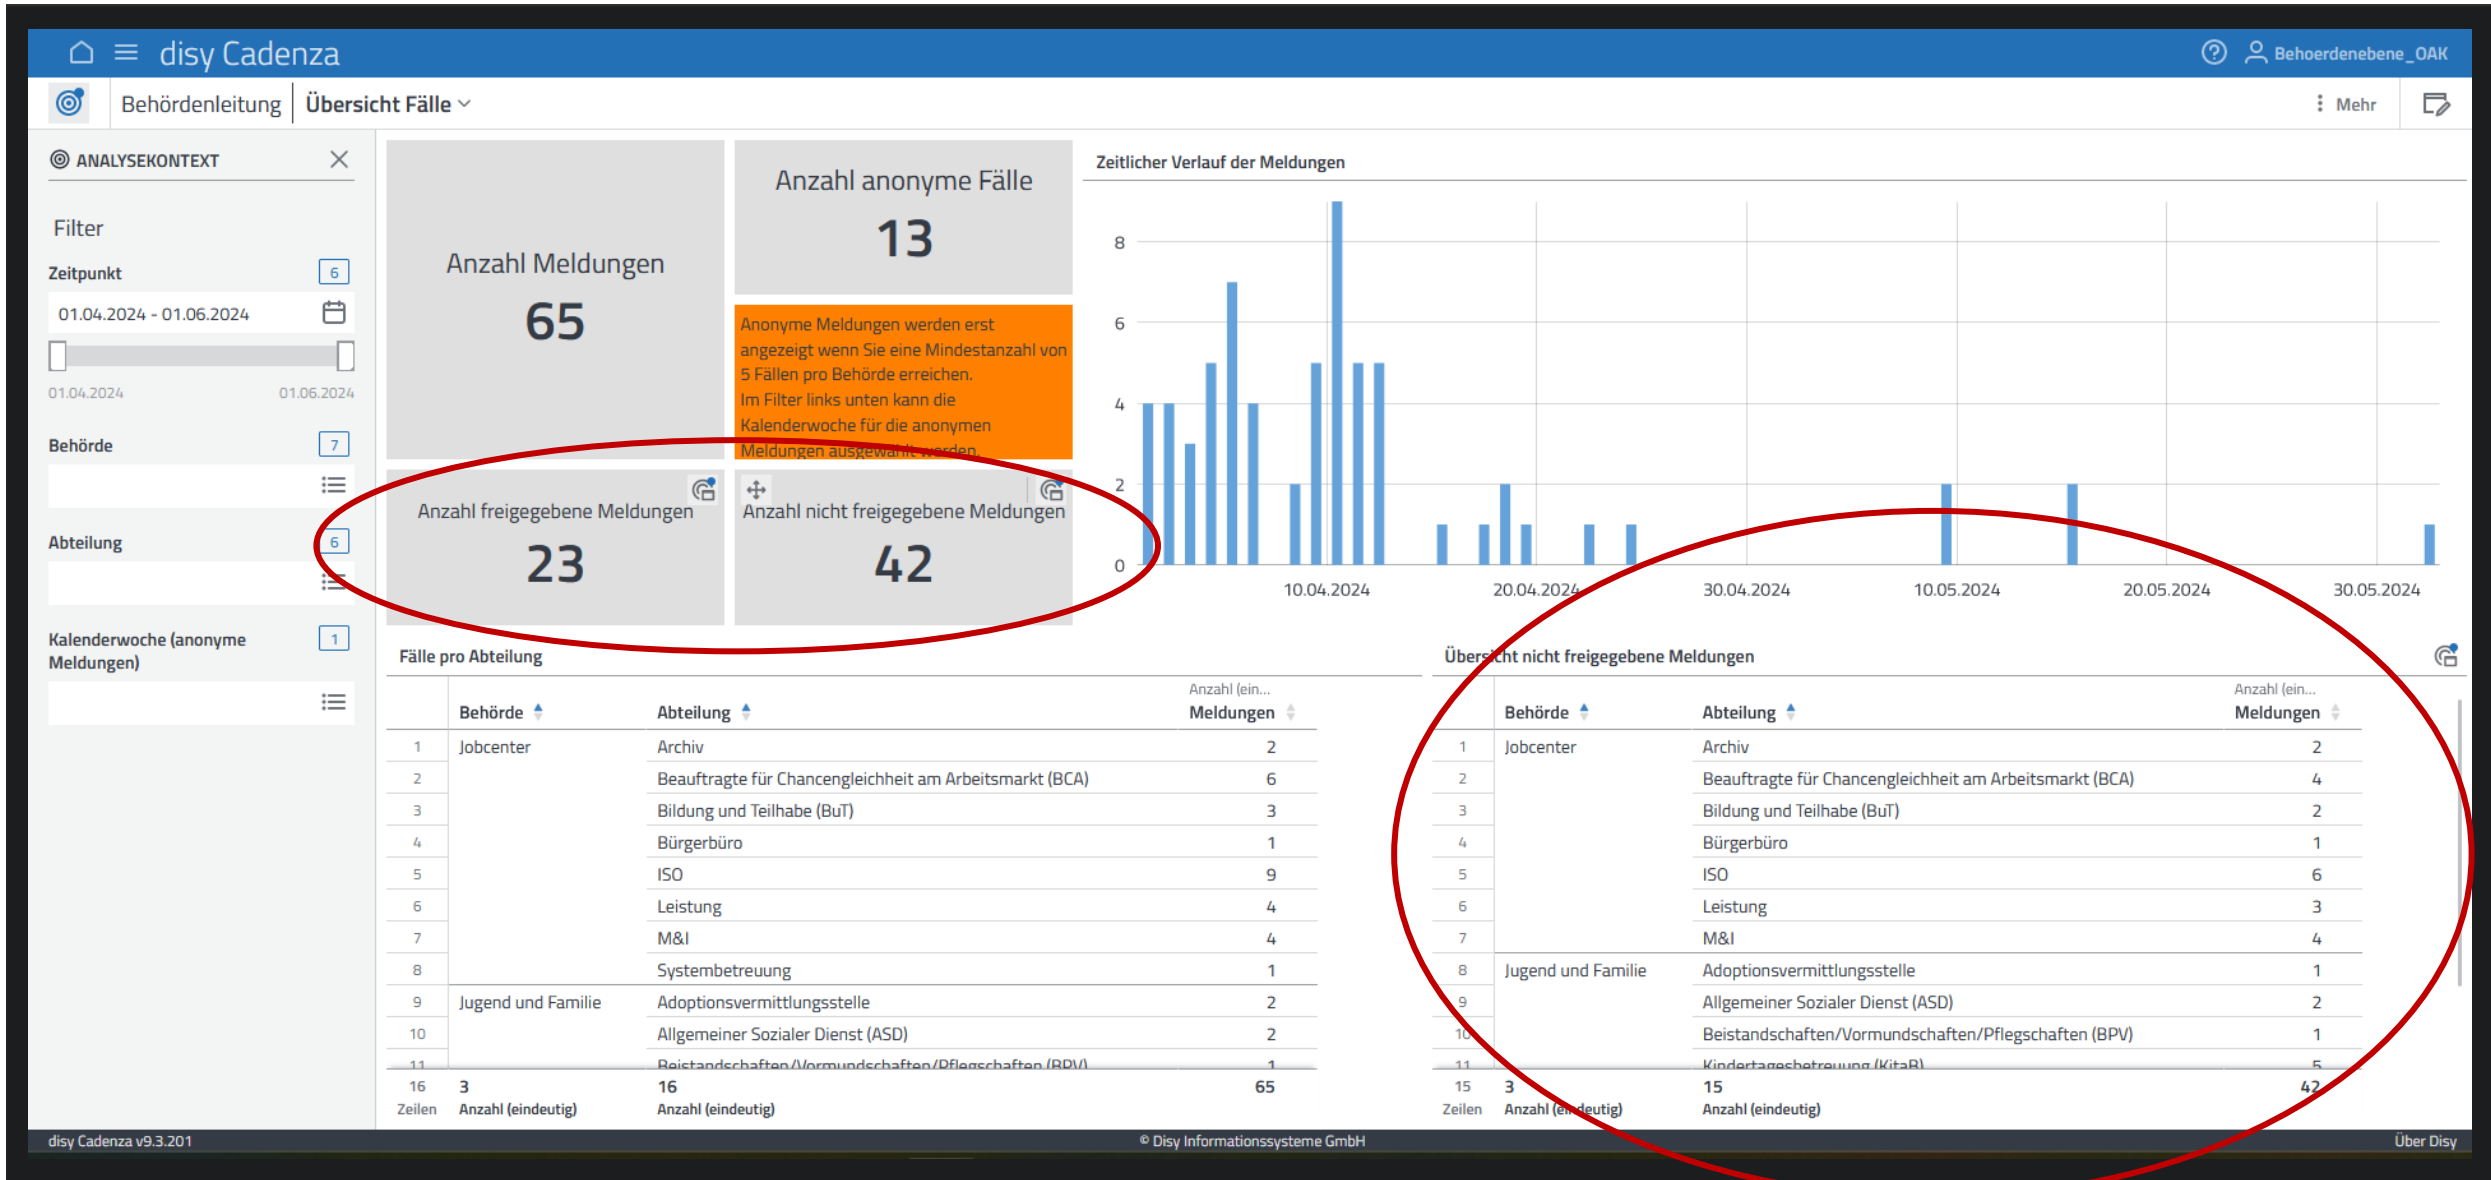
disy Cadenza

Behoerdenebene_OAK

Behördenleitung | Übersicht Fälle

Mehr

ANALYSEKONTEXT

Filter

Zeitpunkt 6

01.04.2024 - 01.06.2024

01.04.2024 01.06.2024

Behörde 7

Abteilung 6

Kalenderwoche (anonyme Meldungen) 1

Anzahl Meldungen
65

Anzahl anonyme Fälle
13

Anonyme Meldungen werden erst angezeigt wenn Sie eine Mindestanzahl von 5 Fällen pro Behörde erreichen.
Im Filter links unten kann die Kalenderwoche für die anonymen Meldungen ausgewählt werden.

Anzahl freigegebene Meldungen
23

Anzahl nicht freigegebene Meldungen
42

Zeitlicher Verlauf der Meldungen

8
6
4
2
0
10.04.2024 20.04.2024 30.04.2024 10.05.2024 20.05.2024 30.05.2024

Fälle pro Abteilung

| | Behörde | Abteilung | Anzahl (ein... Meldungen |
|---|---|---|---|
| 1 | Jobcenter | Archiv | 2 |
| 2 | | Beauftragte für Chancengleichheit am Arbeitsmarkt (BCA) | 6 |
| 3 | | Bildung und Teilhabe (BuT) | 3 |
| 4 | | Bürgerbüro | 1 |
| 5 | | ISO | 9 |
| 6 | | Leistung | 4 |
| 7 | | M&I | 4 |
| 8 | | Systembetreuung | 1 |
| 9 | Jugend und Familie | Adoptionsvermittlungsstelle | 2 |
| 10 | | Allgemeiner Sozialer Dienst (ASD) | 2 |
| 11 | | Beistandschaften/Vormundschaften/Pflegschaften (BPV) | 1 |
| 16 Zeilen | 3 Anzahl (eindeutig) | 16 Anzahl (eindeutig) | 65 |

Übersicht nicht freigegebene Meldungen

| | Behörde | Abteilung | Anzahl (ein... Meldungen |
|---|---|---|---|
| 1 | Jobcenter | Archiv | 2 |
| 2 | | Beauftragte für Chancengleichheit am Arbeitsmarkt (BCA) | 4 |
| 3 | | Bildung und Teilhabe (BuT) | 2 |
| 4 | | Bürgerbüro | 1 |
| 5 | | ISO | 6 |
| 6 | | Leistung | 3 |
| 7 | | M&I | 4 |
| 8 | Jugend und Familie | Adoptionsvermittlungsstelle | 1 |
| 9 | | Allgemeiner Sozialer Dienst (ASD) | 2 |
| 10 | | Beistandschaften/Vormundschaften/Pflegschaften (BPV) | 1 |
| 11 | | Kindertagesbetreuung (KitaB) | 5 |
| 15 Zeilen | 3 Anzahl (eindeutig) | 15 Anzahl (eindeutig) | 42 |

disy Cadenza v9.3.201
© Disy Informationssysteme GmbH
Über Disy